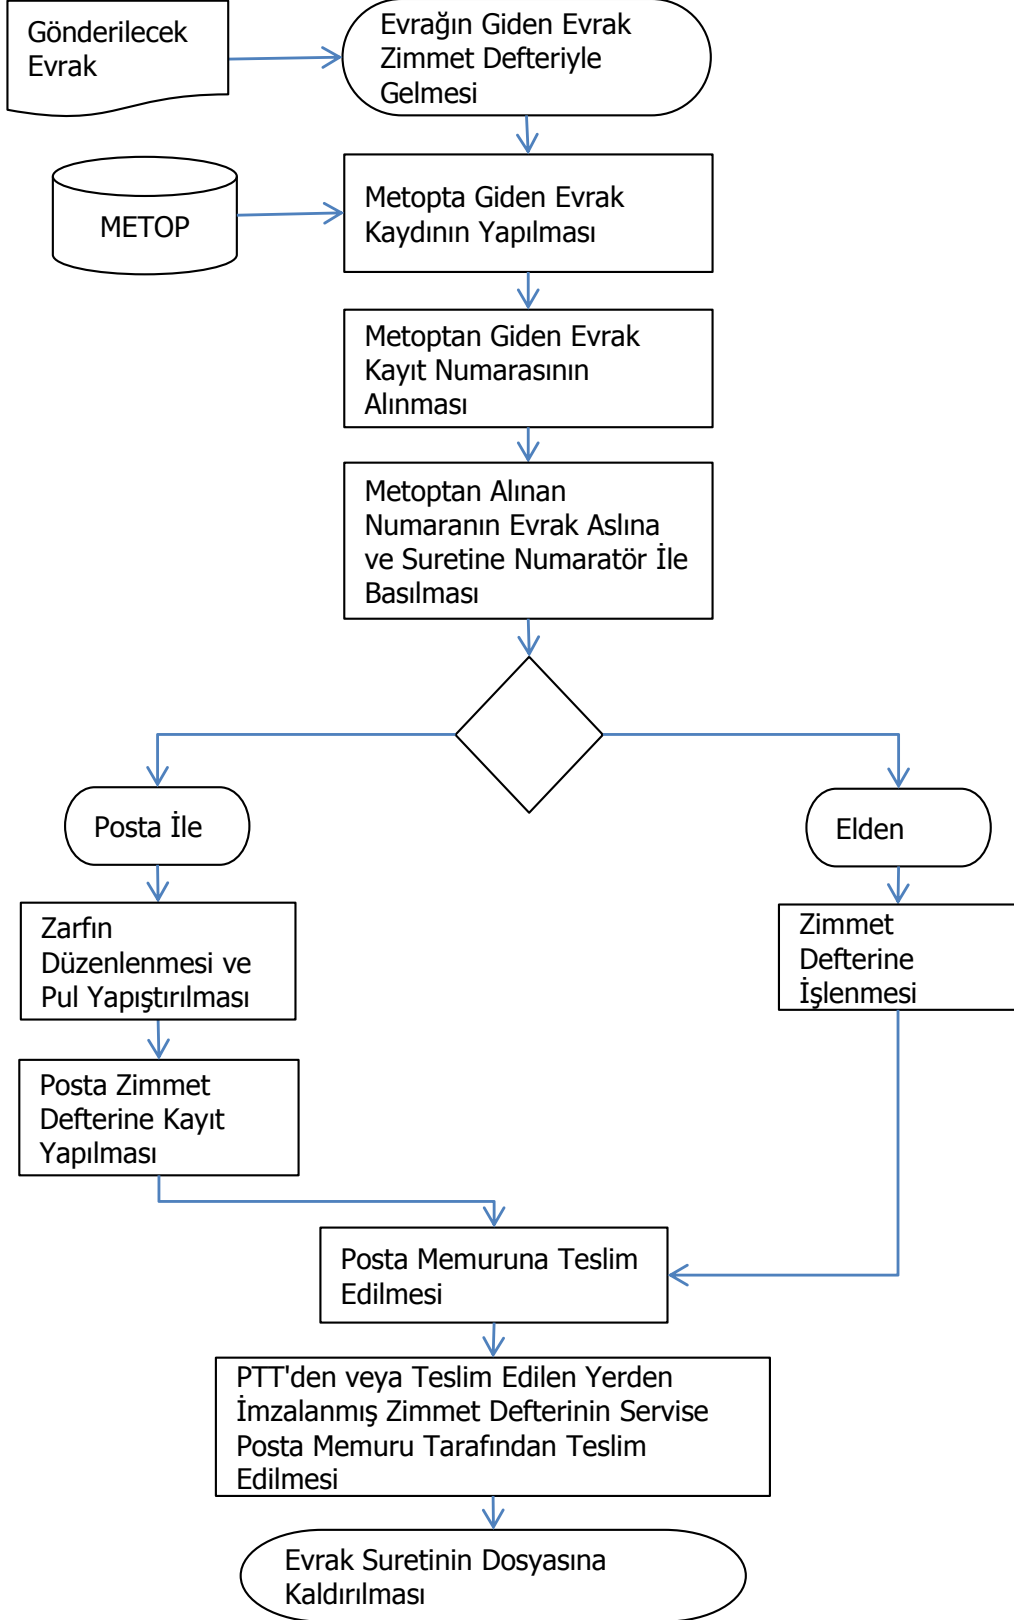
Gönderilecek Evrak

Evrağın Giden Evrak Zimmet Defteriyle Gelmesi

METOP

Metopta Giden Evrak Kaydının Yapılması

Metoptan Giden Evrak Kayıt Numarasının Alınması

Metoptan Alınan Numaranın Evrak Aslına ve Suretine Numaratör İle Basılması

Posta İle

Elden

Zarfın Düzenlenmesi ve Pul Yapıştırılması

Zimmet Defterine İşlenmesi

Posta Zimmet Defterine Kayıt Yapılması

Posta Memuruna Teslim Edilmesi

PTT'den veya Teslim Edilen Yerden İmzalanmış Zimmet Defterinin Servise Posta Memuru Tarafından Teslim Edilmesi

Evrak Suretinin Dosyasına Kaldırılması